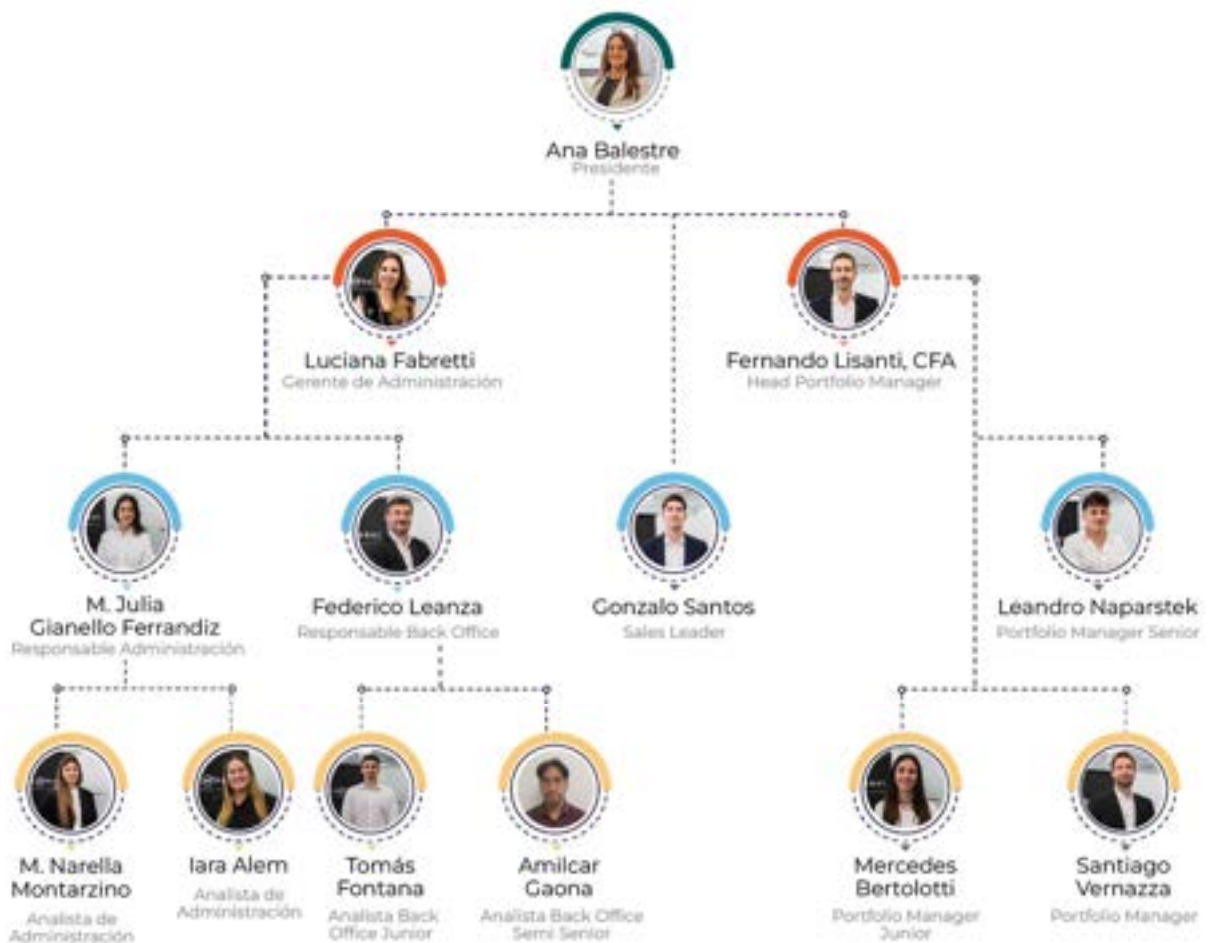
Ana Balestre
Presidente

Luciana Fabretti
Gerente de Administración

Fernando Lisanti, CFA
Head Portfolio Manager

M. Julia Gianello Ferrandiz
Responsable Administración

Federico Leanza
Responsable Back Office

Gonzalo Santos
Sales Leader

Leandro Naparstek
Portfolio Manager Senior

M. Narella Montarzino
Analista de Administración

Iara Alem
Analista de Administración

Tomás Fontana
Analista Back Office Junior

Amilcar Gaona
Analista Back Office Semi Senior

Mercedes Bertolotti
Portfolio Manager Junior

Santiago Vernazza
Portfolio Manager